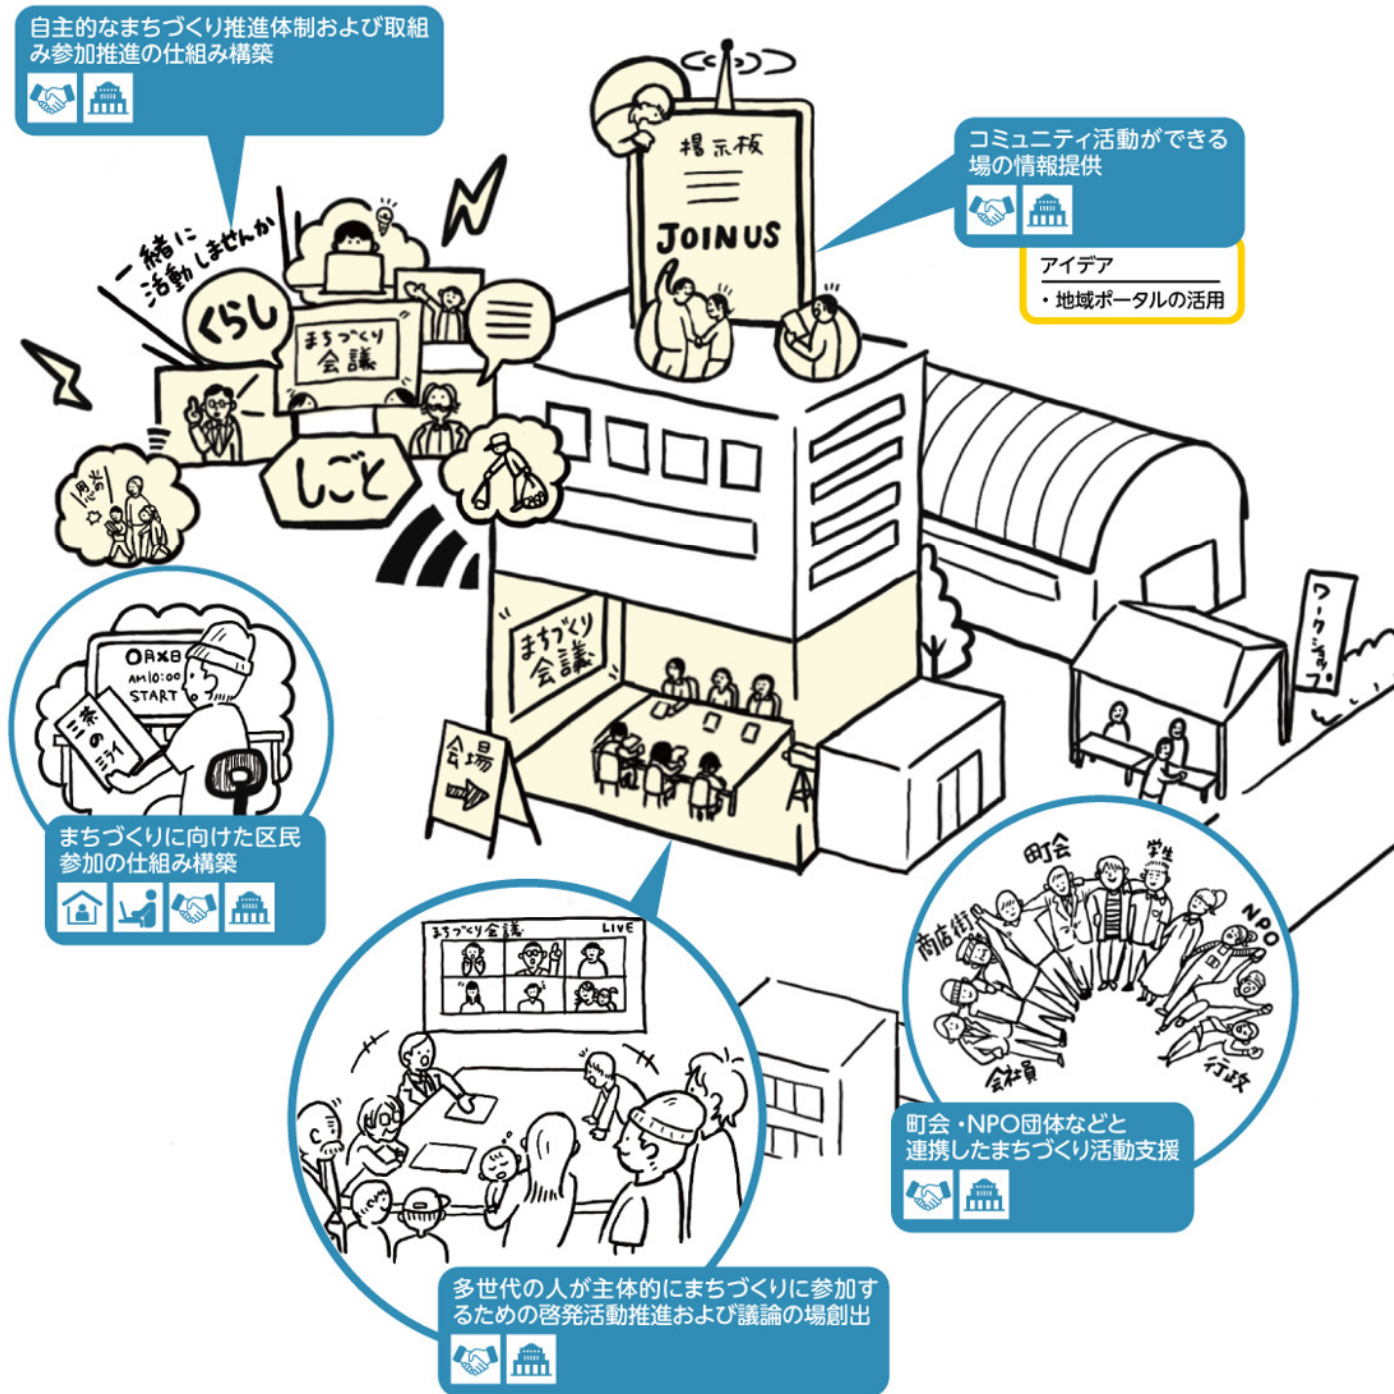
自主的なまちづくり推進体制および取組み参加推進の仕組み構築

一緒に活動しませんか

くらし

まちづくり会議

しごと

掲示板

JOINUS

コミュニティ活動ができる場の情報提供

アイデア
・地域ポータルの活用

O月X日
AM10:00
START

まちづくり会議

会場

ワークショップ

まちづくりに向けた区民参加の仕組み構築

まちづくり会議
LIVE

町会
学生
商店街
NPO
会社員
行政

町会・NPO団体などと連携したまちづくり活動支援

多世代の人が主体的にまちづくりに参加するための啓発活動推進および議論の場創出